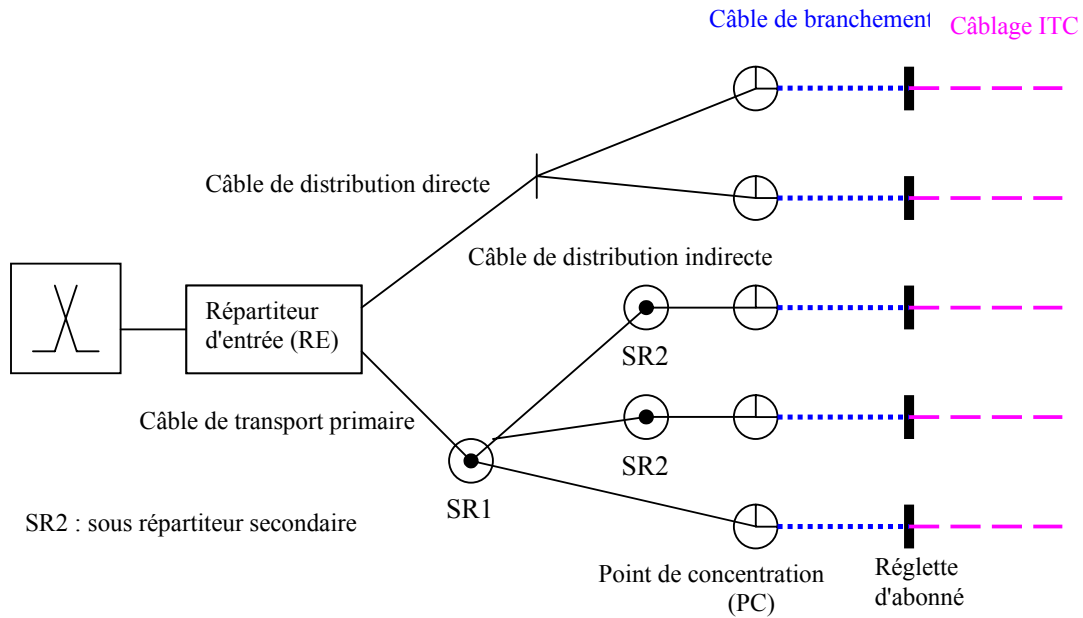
Câble de branchement Câblage ITC

Câble de distribution directe

Câble de distribution indirecte

Répartiteur d'entrée (RE)

SR2

Câble de transport primaire

SR2

SR1

SR2 : sous répartiteur secondaire

Point de concentration (PC)

Réglette d'abonné